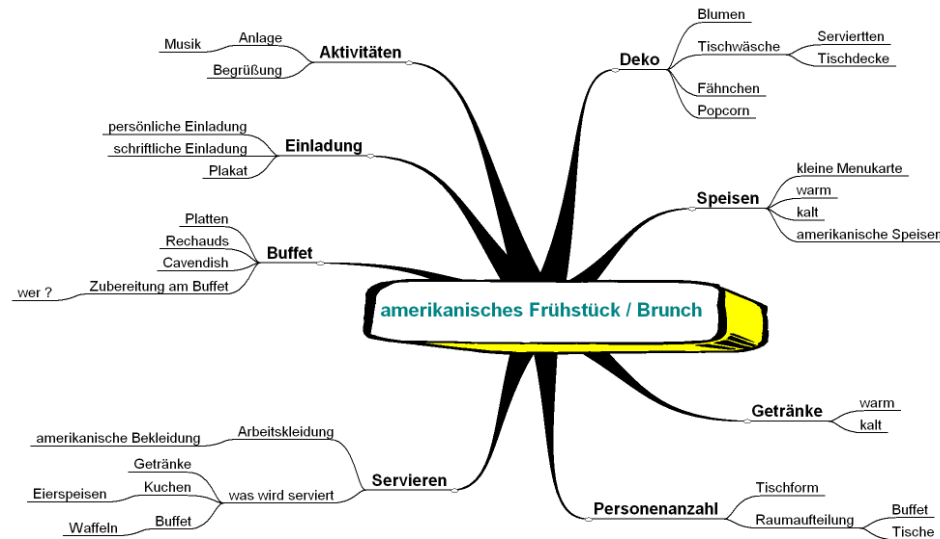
amerikanisches Frühstück / Brunch

Aktivitäten
Anlage
Musik
Begrüßung

Einladung
persönliche Einladung
schriftliche Einladung
Plakat

Buffet
Platten
Rechauds
Cavendish
Zubereitung am Buffet
wer ?

Servieren
Arbeitskleidung
amerikanische Bekleidung
was wird serviert
Getränke
Kuchen
Eierspeisen
Buffet
Waffeln

Deko
Blumen
Tischwäsche
Serviertten
Tischdecke
Fähnchen
Popcorn

Speisen
kleine Menukarte
warm
kalt
amerikanische Speisen

Getränke
warm
kalt

Personenanzahl
Tischform
Raumaufteilung
Buffet
Tische